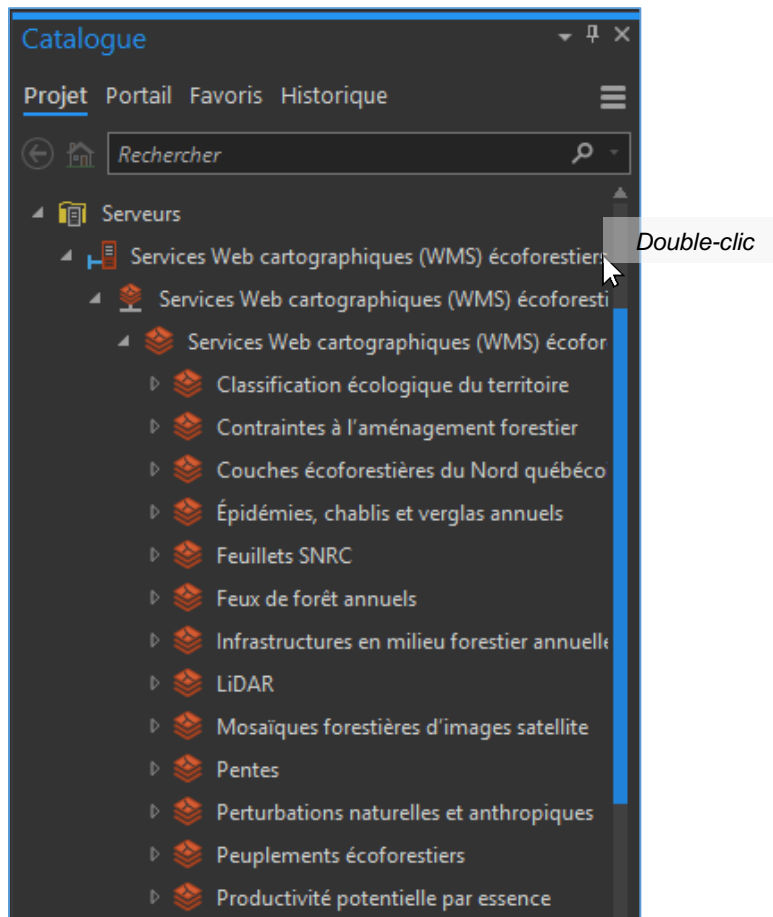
Catalogue

Projet Portail Favoris Historique

Rechercher

Serveurs

Services Web cartographiques (WMS) écoforestiers

Double-clic

Services Web cartographiques (WMS) écoforesti

Services Web cartographiques (WMS) écofor

Classification écologique du territoire

Contraintes à l'aménagement forestier

Couches écoforestières du Nord québéco

Épidémies, chablis et verglas annuels

Feuillets SNRC

Feux de forêt annuels

Infrastructures en milieu forestier annuelle

LiDAR

Mosaïques forestières d'images satellite

Pentes

Perturbations naturelles et anthropiques

Peuplements écoforestiers

Productivité potentielle par essence